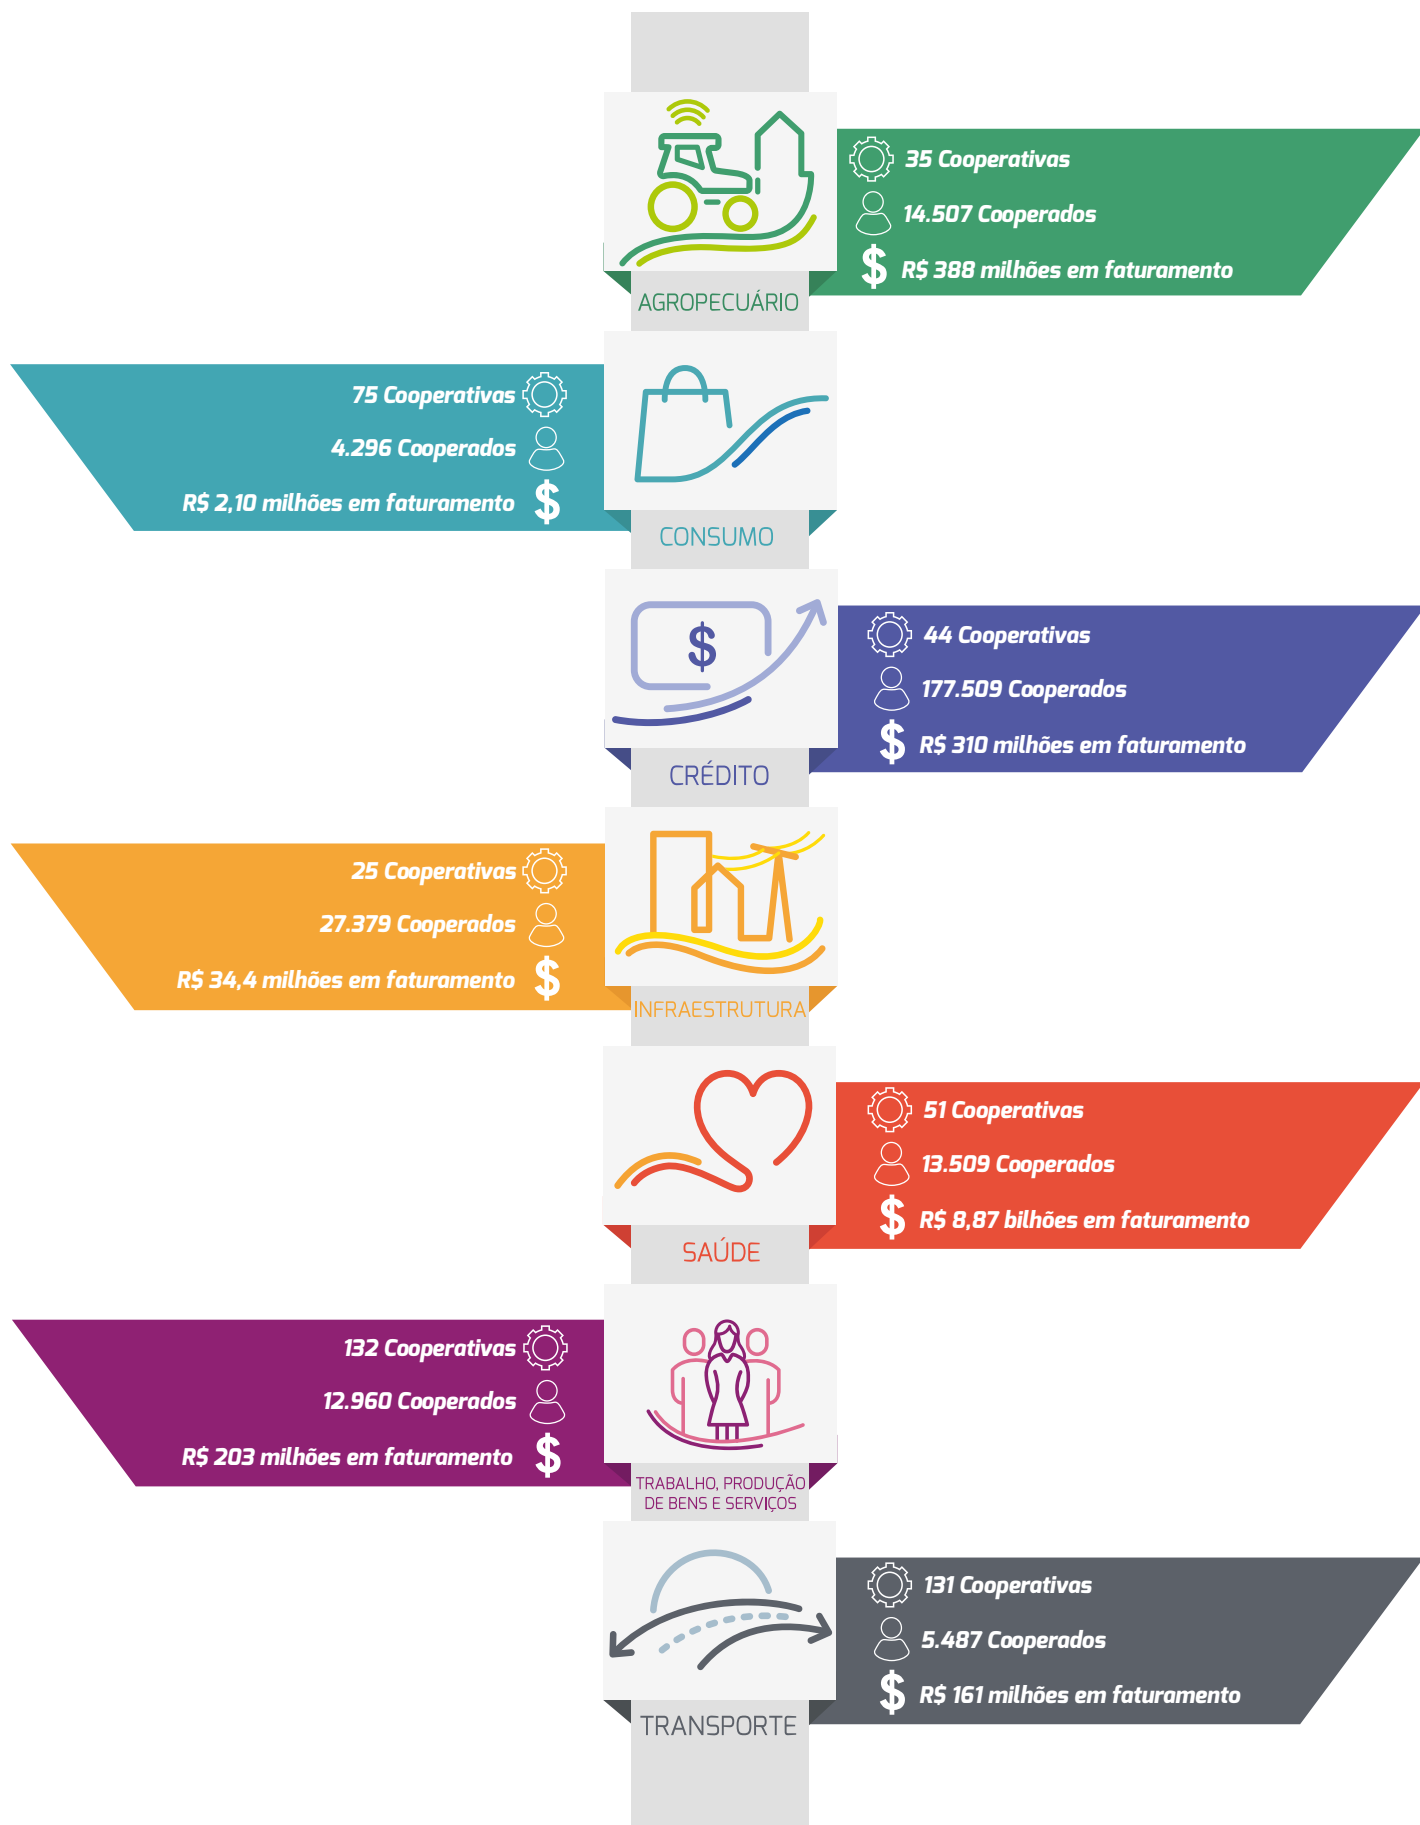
35 Cooperativas
14.507 Cooperados
R$ 388 milhões em faturamento

AGROPECUÁRIO

75 Cooperativas
4.296 Cooperados
R$ 2,10 milhões em faturamento

CONSUMO

$

44 Cooperativas
177.509 Cooperados
R$ 310 milhões em faturamento

CRÉDITO

25 Cooperativas
27.379 Cooperados
R$ 34,4 milhões em faturamento

INFRAESTRUTURA

51 Cooperativas
13.509 Cooperados
R$ 8,87 bilhões em faturamento

SAÚDE

132 Cooperativas
12.960 Cooperados
R$ 203 milhões em faturamento

TRABALHO, PRODUÇÃO DE BENS E SERVIÇOS

131 Cooperativas
5.487 Cooperados
R$ 161 milhões em faturamento

TRANSPORTE